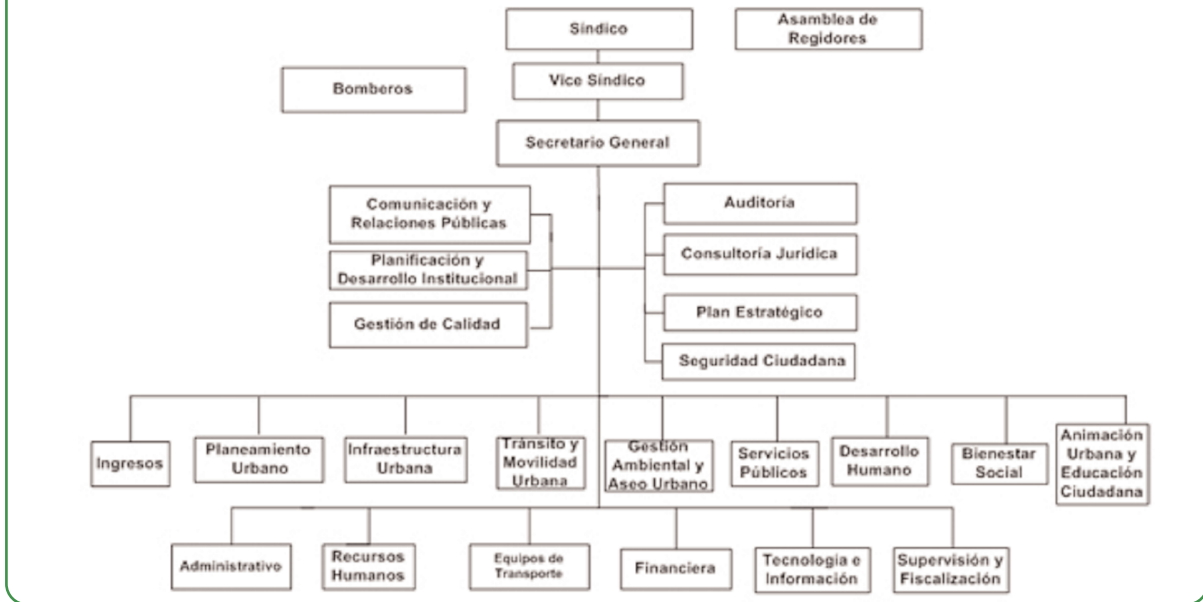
Síndico

Asamblea de Regidores

Bomberos

Vice Síndico

Secretario General

Comunicación y Relaciones Públicas

Planificación y Desarrollo Institucional

Gestión de Calidad

Auditoría

Consultoría Jurídica

Plan Estratégico

Seguridad Ciudadana

Ingresos

Planeamiento Urbano

Infraestructura Urbana

Tránsito y Movilidad Urbana

Gestión Ambiental y Aseo Urbano

Servicios Públicos

Desarrollo Humano

Bienestar Social

Animación Urbana y Educación Ciudadana

Administrativo

Recursos Humanos

Equipos de Transporte

Financiera

Tecnología e Información

Supervisión y Fiscalización